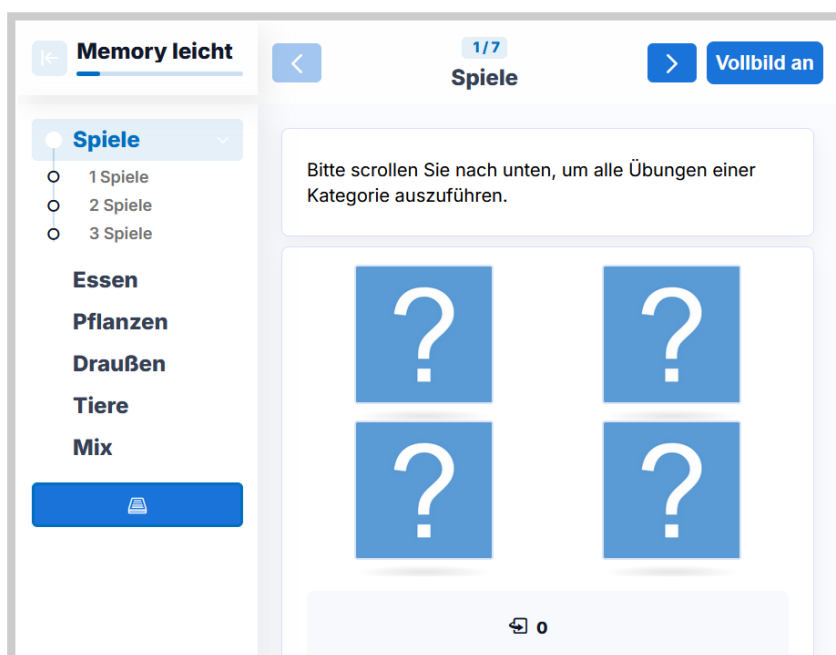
Memory leicht

Spiele

1 Spiele

2 Spiele

3 Spiele

Essen

Pflanzen

Draußen

Tiere

Mix

1/7

Spiele

Vollbild an

Bitte scrollen Sie nach unten, um alle Übungen einer Kategorie auszuführen.

?

?

?

?

0